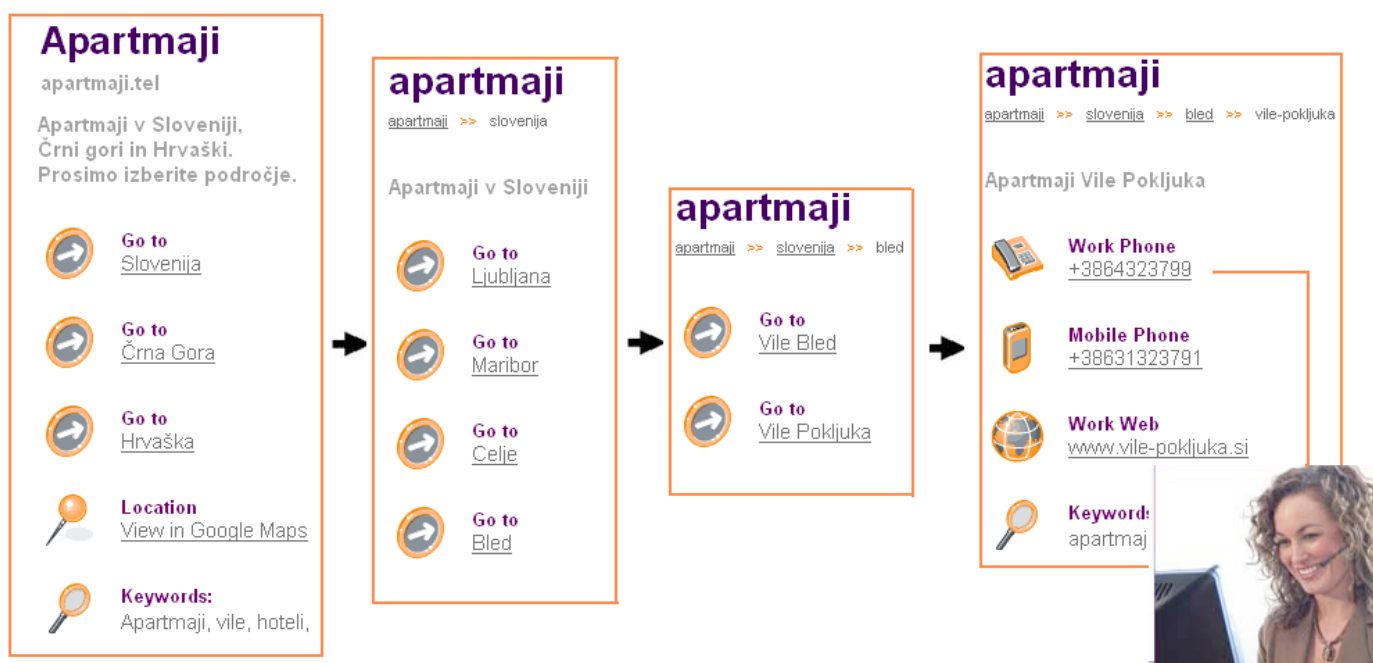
Apartmaji

apartmaji.tel

Apartmaji v Sloveniji, Črni gori in Hrvaški. Prosimo izberite področje.

Go to
Slovenija

Go to
Črna Gora

Go to
Hrvaška

Location
View in Google Maps

Keywords:
Apartmaji, vile, hoteli,

apartmaji

apartmaji >> slovenija

Apartmaji v Sloveniji

Go to
Ljubljana

Go to
Maribor

Go to
Celje

Go to
Bled

apartmaji

apartmaji >> slovenija >> bled

Go to
Vile Bled

Go to
Vile Pokljuka

apartmaji

apartmaji >> slovenija >> bled >> vile-pokljuka

Apartmaji Vile Pokljuka

Work Phone
+3864323799

Mobile Phone
+38631323791

Work Web
www.vile-pokljuka.si

Keywords
apartmaj